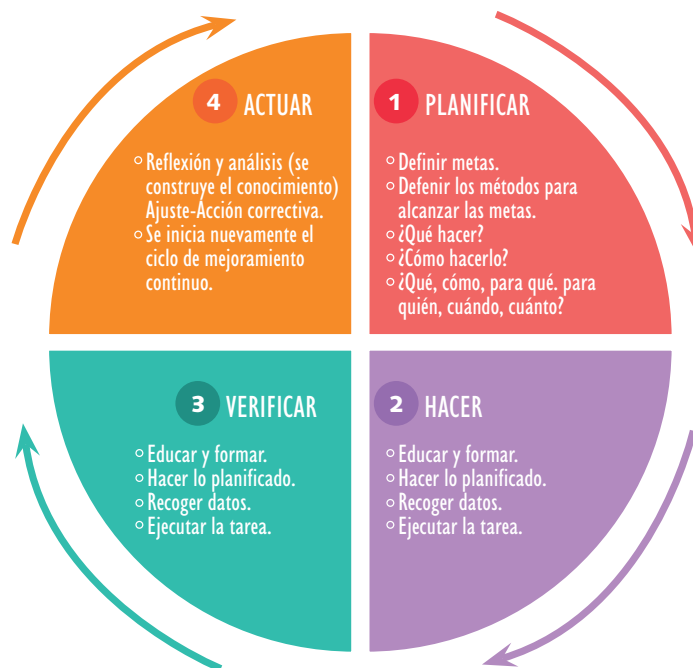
4 ACTUAR

Reflexión y análisis (se construye el conocimiento) Ajuste-Acción correctiva.
Se inicia nuevamente el ciclo de mejoramiento continuo.

1 PLANIFICAR

Definir metas.
Defenir los métodos para alcanzar las metas.
¿Qué hacer?
¿Cómo hacerlo?
¿Qué, cómo, para qué. para quién, cuándo, cuánto?

3 VERIFICAR

Educar y formar.
Hacer lo planificado.
Recoger datos.
Ejecutar la tarea.

2 HACER

Educar y formar.
Hacer lo planificado.
Recoger datos.
Ejecutar la tarea.